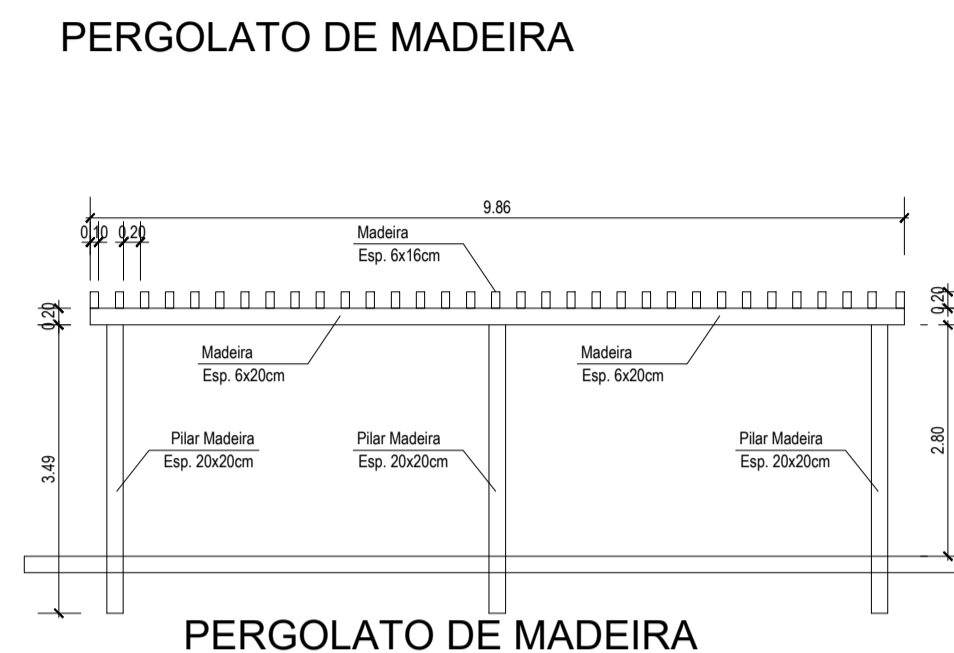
PERGOLATO DE MADEIRA

9.86

0.10 0.20

Madeira
Esp. 6x16cm

0.20

0.20

Madeira
Esp. 6x20cm

Madeira
Esp. 6x20cm

Pilar Madeira
Esp. 20x20cm

Pilar Madeira
Esp. 20x20cm

Pilar Madeira
Esp. 20x20cm

3.49

2.80

PERGOLATO DE MADEIRA